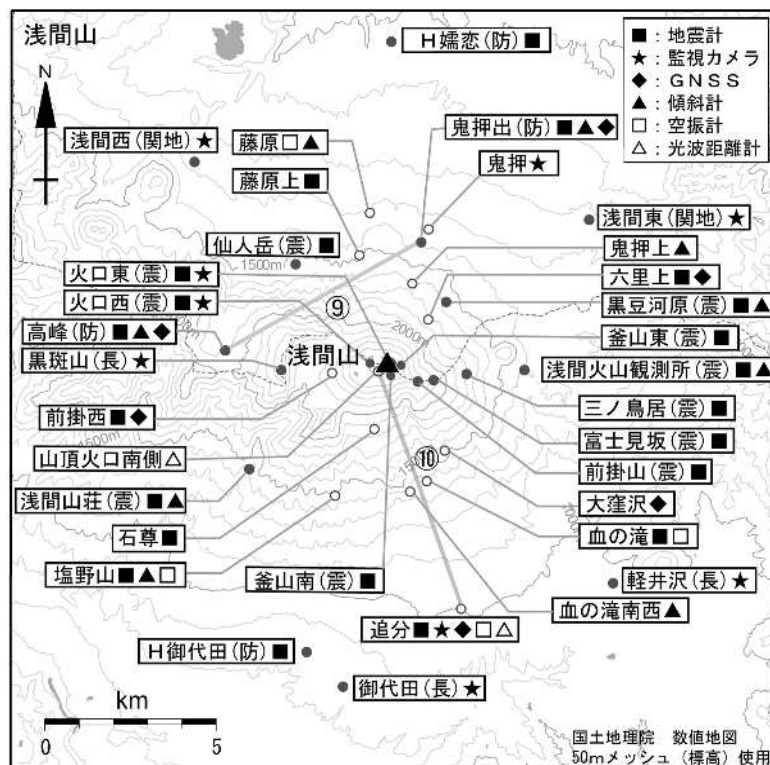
浅間山

■：地震計
★：監視カメラ
◆：GNSS
▲：傾斜計
□：空振計
△：光波距離計

N

H嬬恋（防）■
浅間西（関地）★
藤原□▲
鬼押出（防）■▲◆
鬼押★
藤原上■
浅間東（関地）★
仙人岳（震）■
鬼押上▲
1500m
火口東（震）■★
六里上■◆
火口西（震）■★
黒豆河原（震）■▲
⑨
2000m
高峰（防）■▲◆
釜山東（震）■
黒斑山（長）★
浅間山
浅間火山観測所（震）■▲
前掛西■◆
三ノ鳥居（震）■
1500m
富士見坂（震）■
山頂火口南側△
⑩
前掛山（震）■
浅間山荘（震）■▲
大窪沢◆
石尊■
血の滝■□
塩野山■▲□
釜山南（震）■
軽井沢（長）★
血の滝南西▲
追分■★◆□△
H御代田（防）■
御代田（長）★
km
0
5
国土地理院　数値地図
50mメッシュ（標高）使用